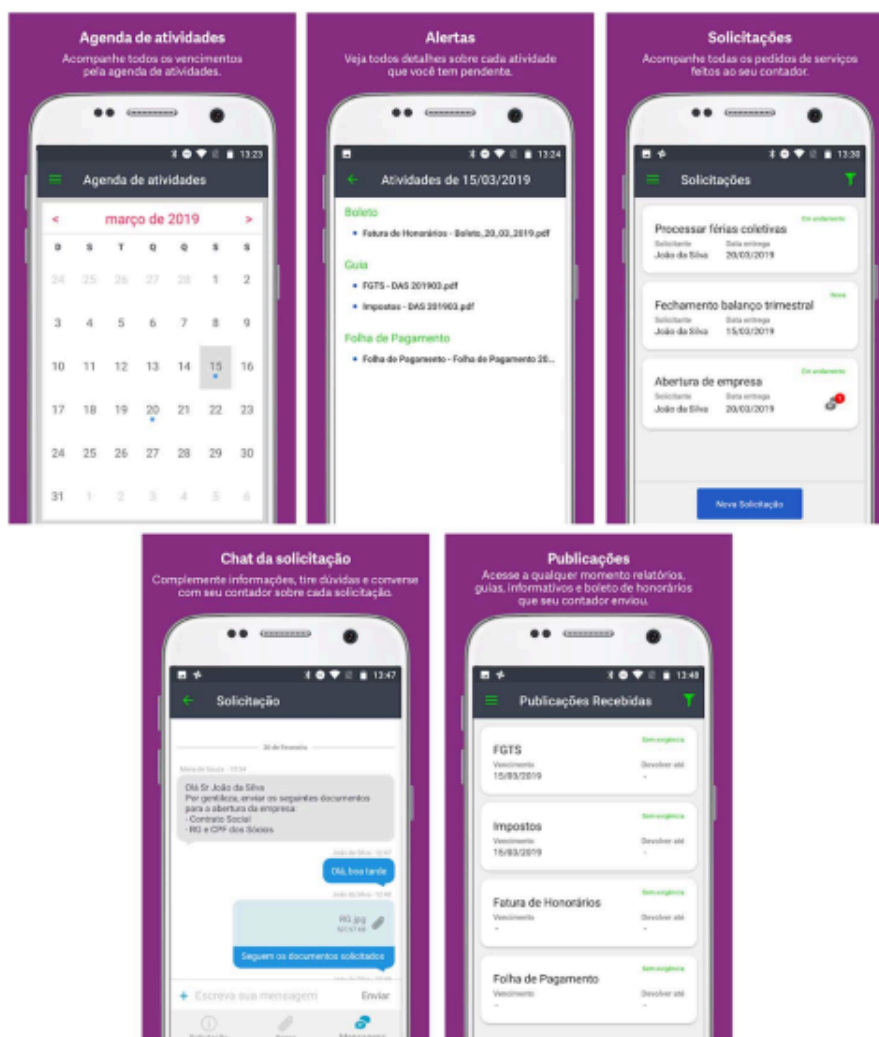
Agenda de atividades
Acompanhe todos os vencimentos pela agenda de atividades.

13:23

Agenda de atividades

< março de 2019 >

| D | S | T | Q | Q | S | S |
|---|---|---|---|---|---|---|
| 24 | 25 | 26 | 27 | 28 | 1 | 2 |
| 3 | 4 | 5 | 6 | 7 | 8 | 9 |
| 10 | 11 | 12 | 13 | 14 | 15 | 16 |
| 17 | 18 | 19 | 20 | 21 | 22 | 23 |
| 24 | 25 | 26 | 27 | 28 | 29 | 30 |
| 31 | 1 | 2 | 3 | 4 | 5 | 6 |

Alertas
Veja todos detalhes sobre cada atividade que você tem pendente.

13:24

Atividades de 15/03/2019

Boleto
• Fatura de Honorários - Boleto_20_03_2019.pdf

Guia
• FGTS - DAS 201903.pdf
• Impostos - DAS 201903.pdf

Folha de Pagamento
• Folha de Pagamento - Folha de Pagamento 20...

Solicitações
Acompanhe todas os pedidos de serviços feitos ao seu contador.

13:30

Solicitações

Processar férias coletivas
Em andamento
Solicitante João da Silva
Data entrega 20/03/2019

Fechamento balanço trimestral
Nova
Solicitante João da Silva
Data entrega 15/03/2019

Abertura de empresa
Em andamento
Solicitante João da Silva
Data entrega 20/03/2019

Nova Solicitação

Chat da solicitação
Complemente informações, tire dúvidas e converse com seu contador sobre cada solicitação.

13:47

Solicitação

20 de fevereiro

Maria de Souza - 10:34
Olá Sr. João da Silva
Por gentileza, enviar os seguintes documentos para a abertura da empresa:
- Contrato Social
- RG e CPF dos Sócios

João da Silva - 10:42
Olá, boa tarde

João da Silva - 10:46
RG.jpg
Seguem os documentos solicitados

+ Escreva sua mensagem
Enviar

Solicitação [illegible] Mensagens

Publicações
Acesse a qualquer momento relatórios, guias, informativos e boleto de honorários que seu contador enviou.

13:48

Publicações Recebidas

FGTS
Sem urgência
Vencimento 15/03/2019
Devolver até -

Impostos
Sem urgência
Vencimento 15/03/2019
Devolver até -

Fatura de Honorários
Sem urgência
Vencimento -
Devolver até -

Folha de Pagamento
Sem urgência
Vencimento
Devolver até